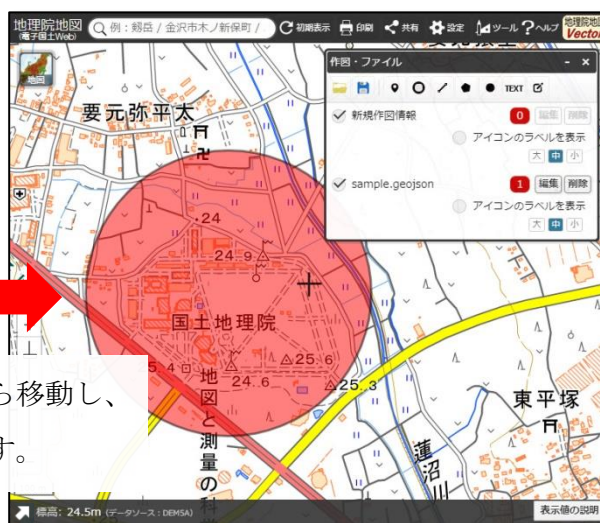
地理院地図 (電子国土Web)

例：剱岳 / 金沢市木ノ新保町 /

初期表示

印刷

共有

設定

ツール

ヘルプ

地理院地図 Vector

地図

作図・ファイル

TEXT

新規作図情報

0

編集

削除

アイコンのラベルを表示

大

中

小

sample.geojson

1

編集

削除

アイコンのラベルを表示

大

中

小

要元弥平太

24

24.9

国土地理院

25.6

24.6

25.3

5.4

地図と測量の

東平塚

蓮沼川

ら移動し、

す。

標高: 24.5m (データソース：DEM5A)

表示価の説明